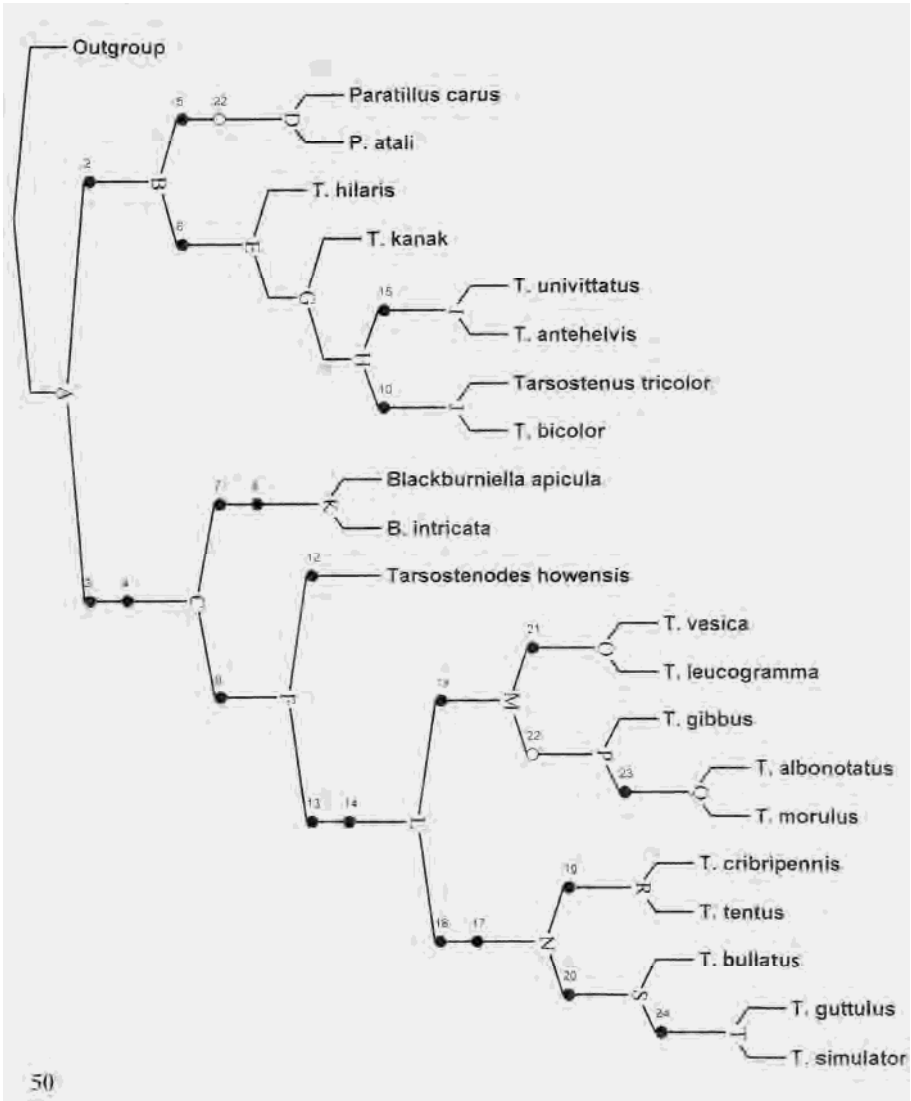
Outgroup

5 22 D Paratillus carus

P. atali

2 B

6 E T. hilaris

G T. kanak

15 I T. univittatus

T. antehelvis

H

10 J Tarsostenus tricolor

T. bicolor

A

7 8 K Blackburniella apicula

B. intricata

12 Tarsostenodes howensis

3 4 C

21 O T. vesica

T. leucogramma

19 M

22 P T. gibbus

23 Q T. albonotatus

T. morulus

9 F

13 14 L

10 R T. cribripennis

T. tentus

16 17 N

20 S T. bullatus

24 T T. guttulus

T. simulator

50